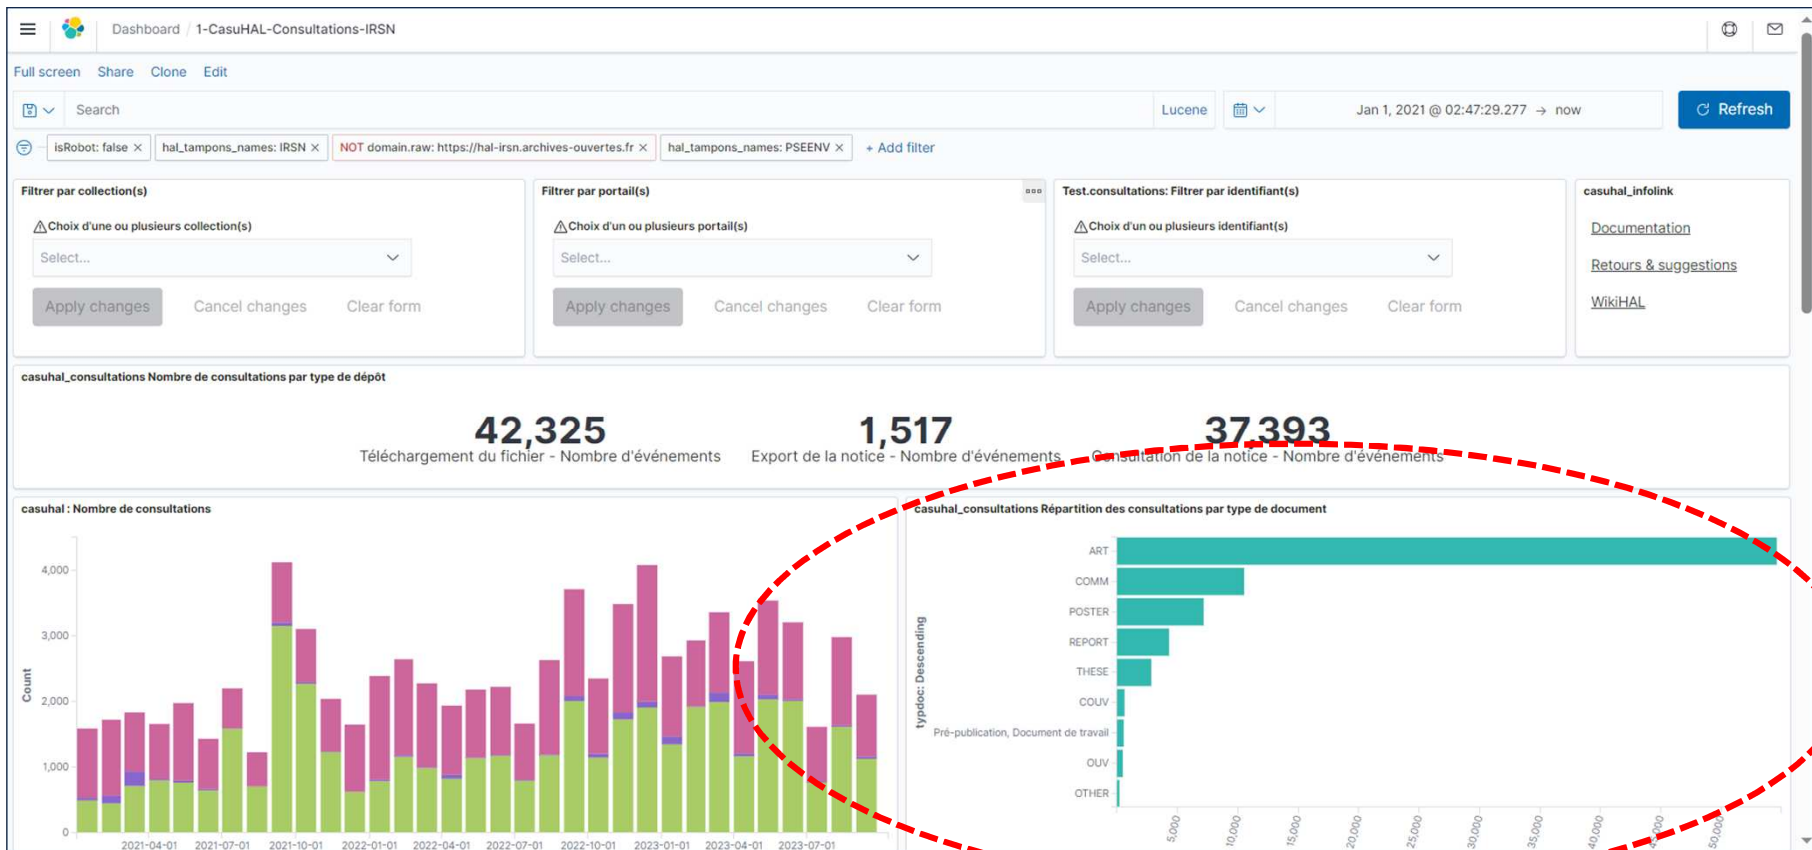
Dashboard / 1-CasuHAL-Consultations-IRSN

Full screen Share Clone Edit

Search

Lucene

Jan 1, 2021 @ 02:47:29.277 → now

Refresh

isRobot: false × hal_tampons_names: IRSN × NOT domain.raw: https://hal-irsn.archives-ouvertes.fr × hal_tampons_names: PSEENV × + Add filter

Filtrer par collection(s)

⚠Choix d'une ou plusieurs collection(s)

Select...

Apply changes Cancel changes Clear form

Filtrer par portail(s)

⚠Choix d'un ou plusieurs portail(s)

Select...

Apply changes Cancel changes Clear form

Test.consultations: Filtrer par identifiant(s)

⚠Choix d'un ou plusieurs identifiant(s)

Select...

Apply changes Cancel changes Clear form

casuhal_infolink

Documentation

Retours & suggestions

WikiHAL

casuhal_consultations Nombre de consultations par type de dépôt

42,325
Téléchargement du fichier - Nombre d'événements

1,517
Export de la notice - Nombre d'événements

37,393
Consultation de la notice - Nombre d'événements

casuhal : Nombre de consultations

4,000
3,000
2,000
1,000
0
Count
2021-04-01 2021-07-01 2021-10-01 2022-01-01 2022-04-01 2022-07-01 2022-10-01 2023-01-01 2023-04-01 2023-07-01

casuhal_consultations Répartition des consultations par type de document

ART
COMM
POSTER
REPORT
THESE
COUV
Pré-publication, Document de travail
OUV
OTHER
typdoc: Descending
5,000 10,000 15,000 20,000 25,000 30,000 35,000 40,000 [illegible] 50,000